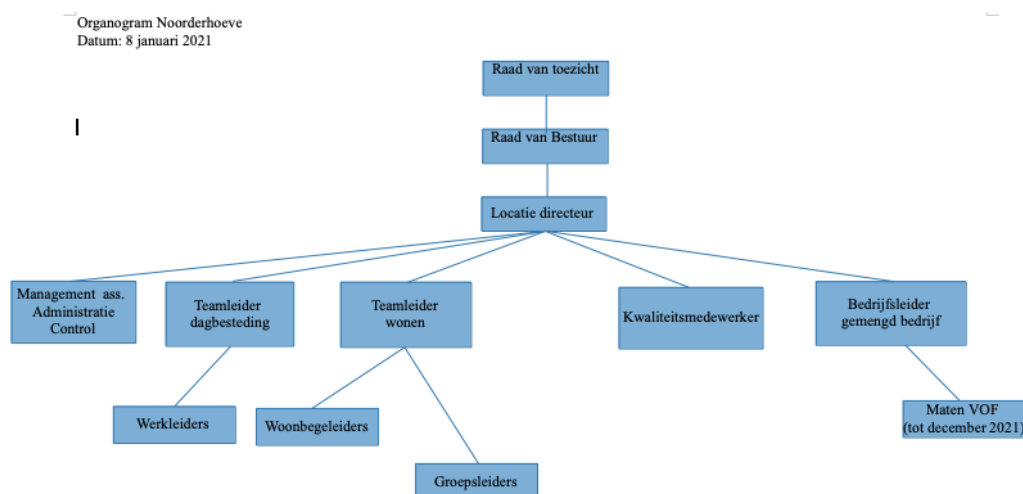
Organogram Noorderhoeve
Datum: 8 januari 2021

Raad van toezicht

Raad van Bestuur

Locatie directeur

Management ass. Administratie Control

Teamleider dagbesteding

Teamleider wonen

Kwaliteitsmedewerker

Bedrijfsleider gemengd bedrijf

Werkleiders

Woonbegeleiders

Groepsleiders

Maten VOF (tot december 2021)